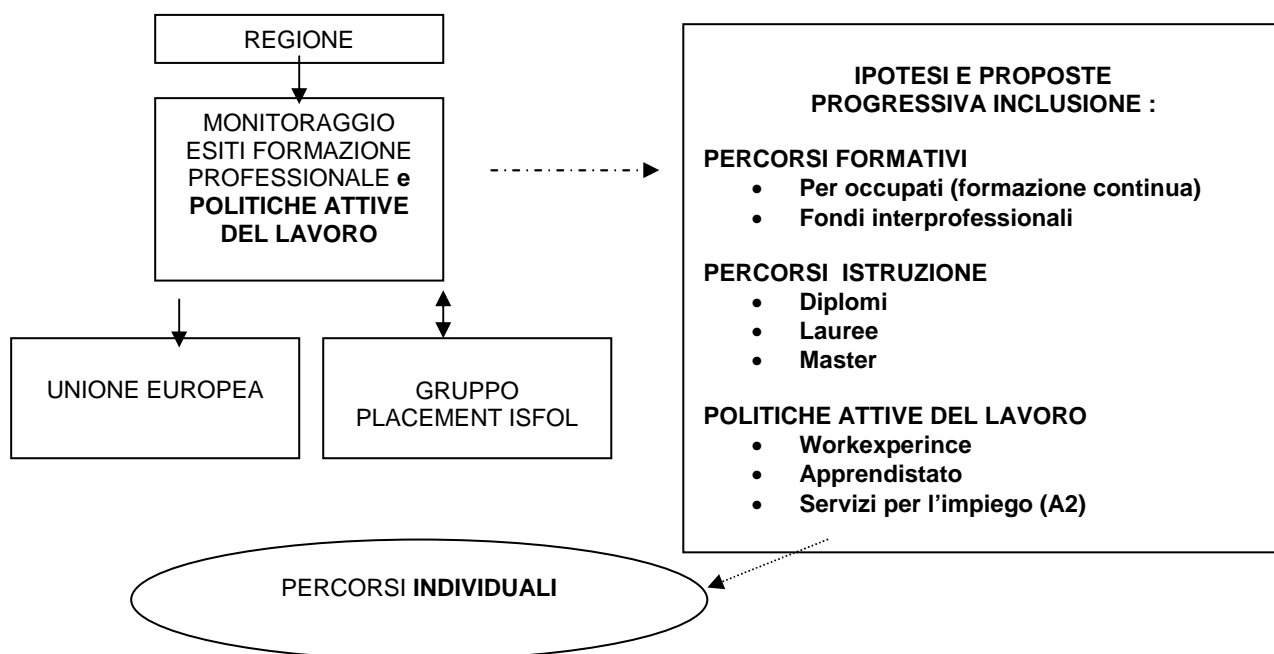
REGIONE

MONITORAGGIO ESITI FORMAZIONE PROFESSIONALE e POLITICHE ATTIVE DEL LAVORO

UNIONE EUROPEA

GRUPPO PLACEMENT ISFOL

IPOTESI E PROPOSTE PROGRESSIVA INCLUSIONE :

PERCORSI FORMATIVI
- Per occupati (formazione continua)
- Fondi interprofessionali

PERCORSI ISTRUZIONE
- Diplomi
- Lauree
- Master

POLITICHE ATTIVE DEL LAVORO
- Workexperince
- Apprendistato
- Servizi per l'impiego (A2)

PERCORSI INDIVIDUALI